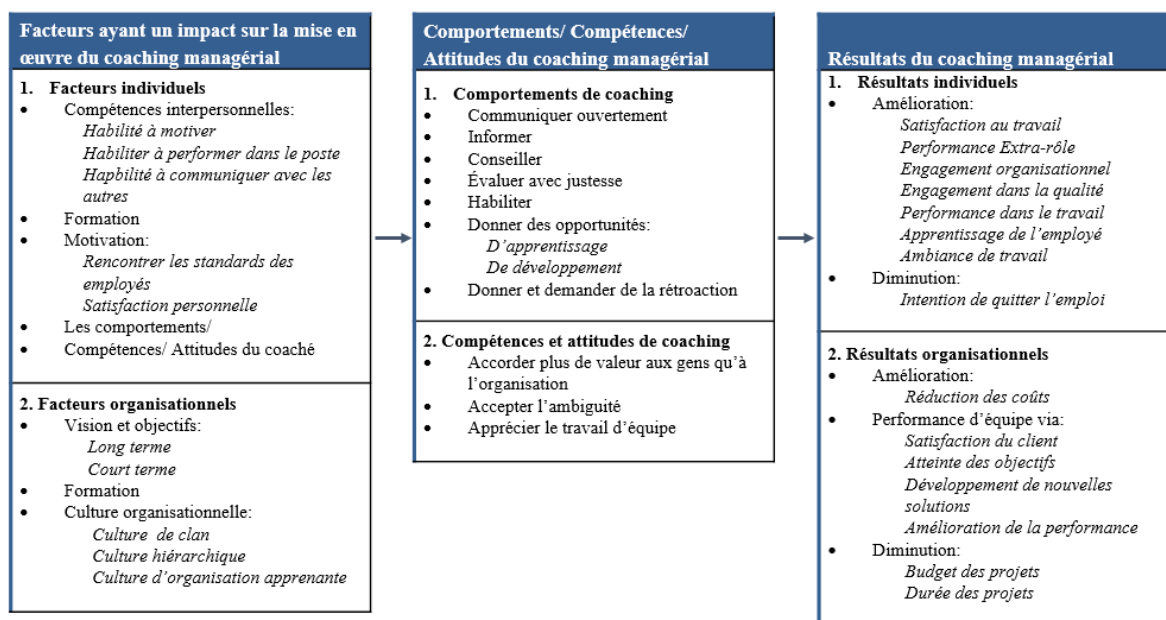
Facteurs ayant un impact sur la mise en œuvre du coaching managérial

1. Facteurs individuels
• Compétences interpersonnelles:
*Habilité à motiver*
*Habiliter à performer dans le poste*
*Hapbilité à communiquer avec les autres*
• Formation
• Motivation:
*Rencontrer les standards des employés*
*Satisfaction personnelle*
• Les comportements/
• Compétences/ Attitudes du coaché

2. Facteurs organisationnels
• Vision et objectifs:
*Long terme*
*Court terme*
• Formation
• Culture organisationnelle:
*Culture de clan*
*Culture hiérarchique*
*Culture d'organisation apprenante*

Comportements/ Compétences/ Attitudes du coaching managérial

1. Comportements de coaching
• Communiquer ouvertement
• Informer
• Conseiller
• Évaluer avec justesse
• Habiliter
• Donner des opportunités:
*D'apprentissage*
*De développement*
• Donner et demander de la rétroaction

2. Compétences et attitudes de coaching
• Accorder plus de valeur aux gens qu'à l'organisation
• Accepter l'ambiguité
• Apprécier le travail d'équipe

Résultats du coaching managérial

1. Résultats individuels
• Amélioration:
*Satisfaction au travail*
*Performance Extra-rôle*
*Engagement organisationnel*
*Engagement dans la qualité*
*Performance dans le travail*
*Apprentissage de l'employé*
*Ambiance de travail*
• Diminution:
*Intention de quitter l'emploi*

2. Résultats organisationnels
• Amélioration:
*Réduction des coûts*
• Performance d'équipe via:
*Satisfaction du client*
*Atteinte des objectifs*
*Développement de nouvelles solutions*
*Amélioration de la performance*
• Diminution:
*Budget des projets*
*Durée des projets*